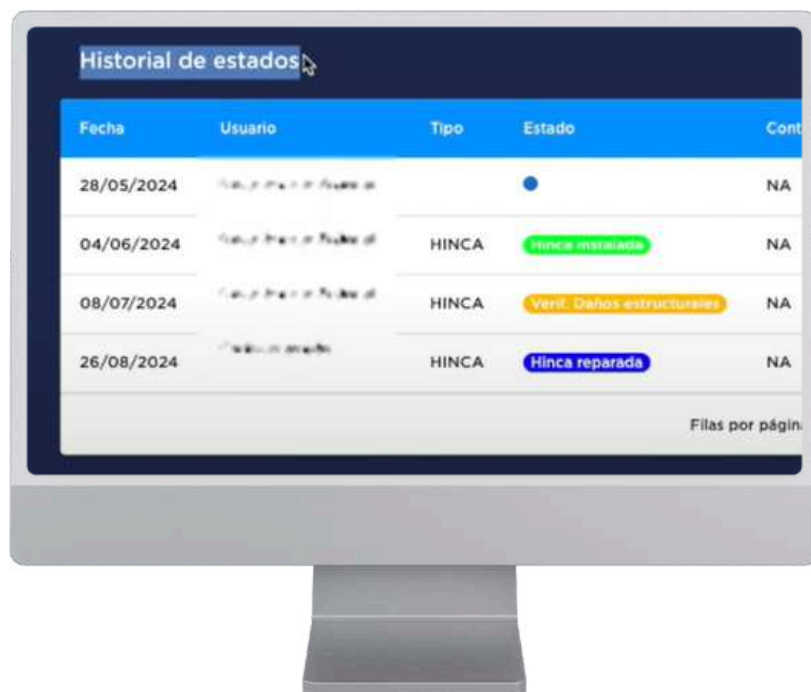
Historial de estados

| Fecha | Usuario | Tipo | Estado | Cont |
|---|---|---|---|---|
| 28/05/2024 | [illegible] | | | NA |
| 04/06/2024 | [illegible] | HINCA | Hinca instalada | NA |
| 08/07/2024 | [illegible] | HINCA | Verif. Daños estructurales | NA |
| 26/08/2024 | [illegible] | HINCA | Hinca reparada | NA |

Filas por págin